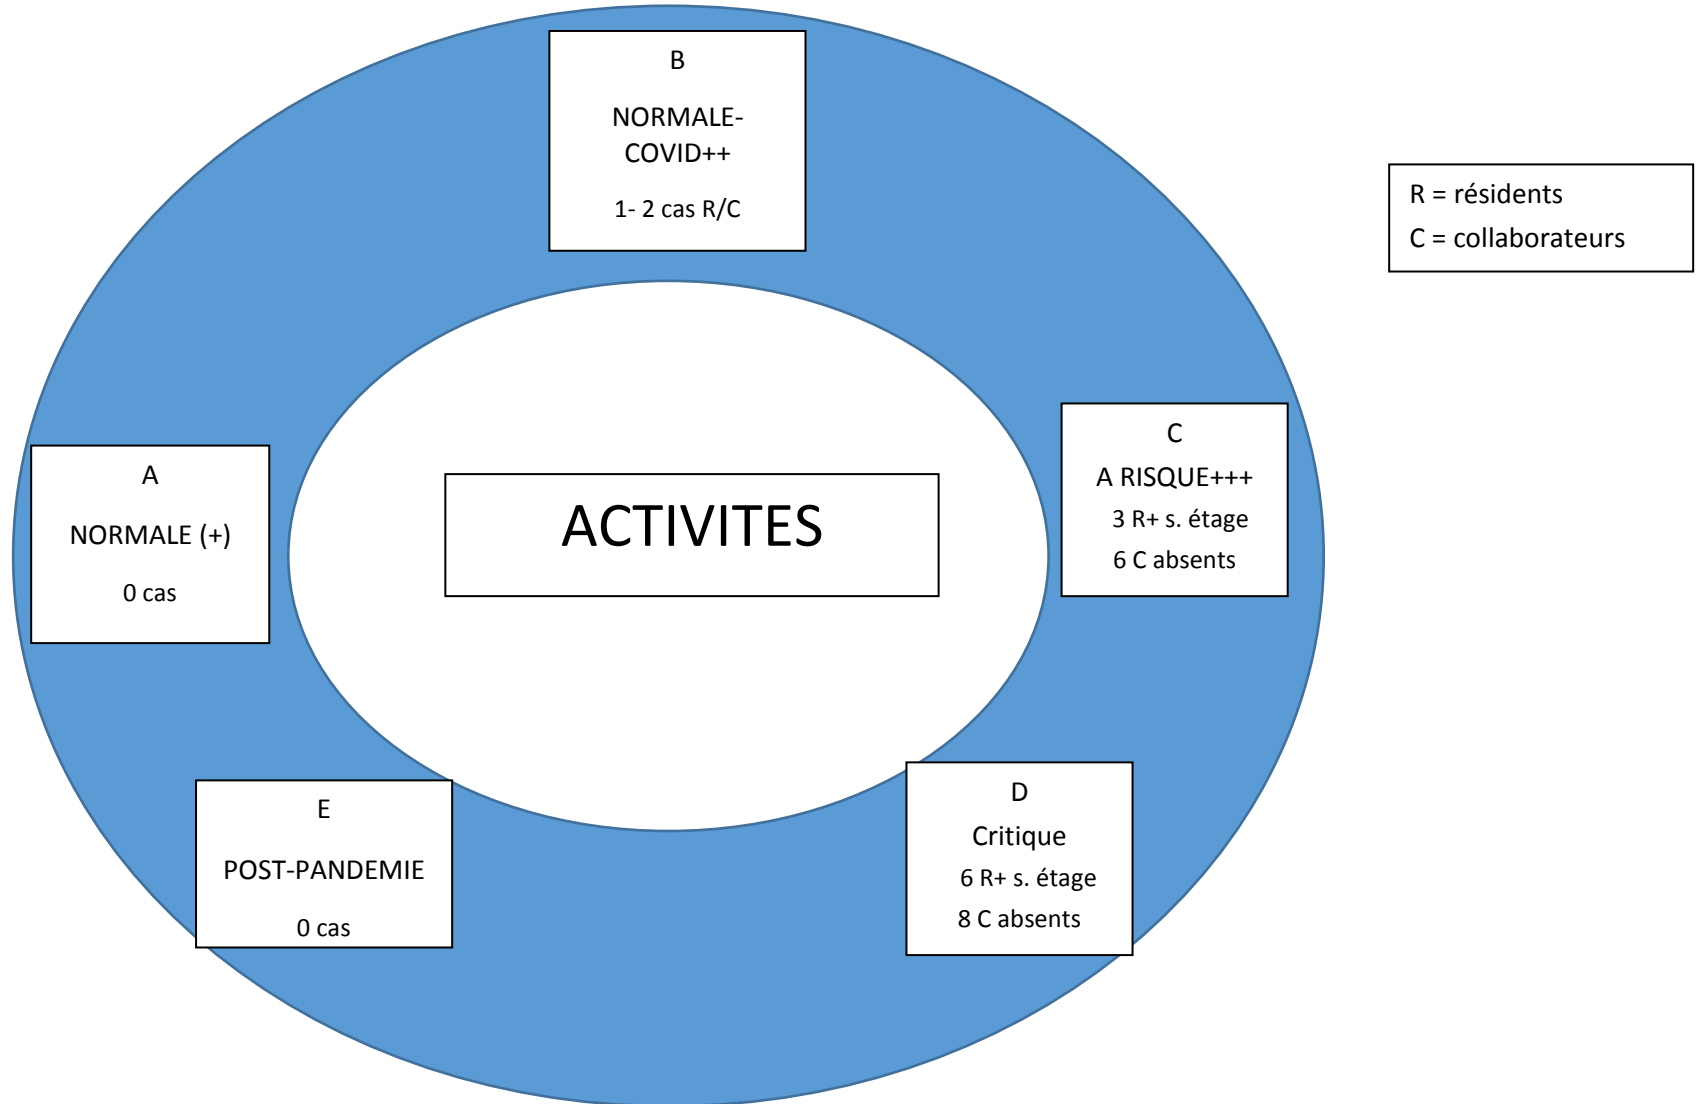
B

NORMALE-COVID++

1- 2 cas R/C

R = résidents
C = collaborateurs

A

NORMALE (+)

0 cas

ACTIVITES

C
A RISQUE+++
3 R+ s. étage
6 C absents

E

POST-PANDEMIE

0 cas

D
Critique
6 R+ s. étage
8 C absents